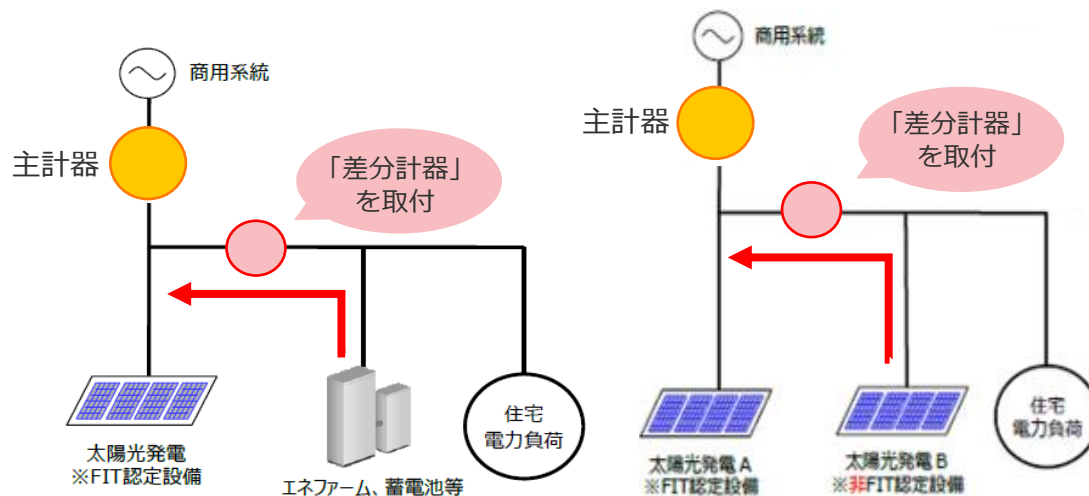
商用系統

主計器

「差分計器」を取付

太陽光発電
※FIT認定設備

エネファーム、蓄電池等

住宅
電力負荷

商用系統

主計器

「差分計器」を取付

太陽光発電 A
※FIT認定設備

太陽光発電 B
※非FIT認定設備

住宅
電力負荷